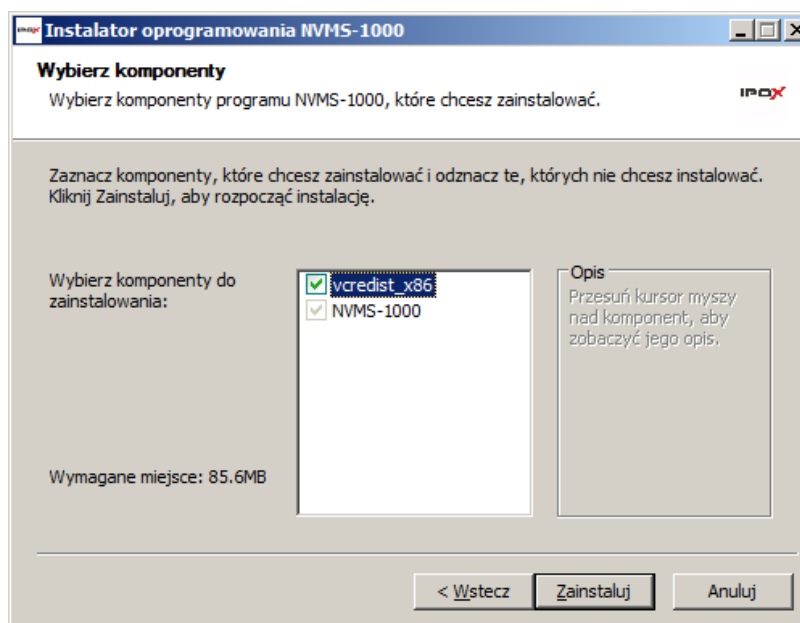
Instalator oprogramowania NVMS-1000

Wybierz komponenty

Wybierz komponenty programu NVMS-1000, które chcesz zainstalować.

IPOX

Zaznacz komponenty, które chcesz zainstalować i odznacz te, których nie chcesz instalować. Kliknij Zainstaluj, aby rozpocząć instalację.

Wybierz komponenty do zainstalowania:

vcredist_x86
NVMS-1000

Opis
Przesuń kursor myszy nad komponent, aby zobaczyć jego opis.

Wymagane miejsce: 85.6MB

< Wstecz
Zainstaluj
Anuluj